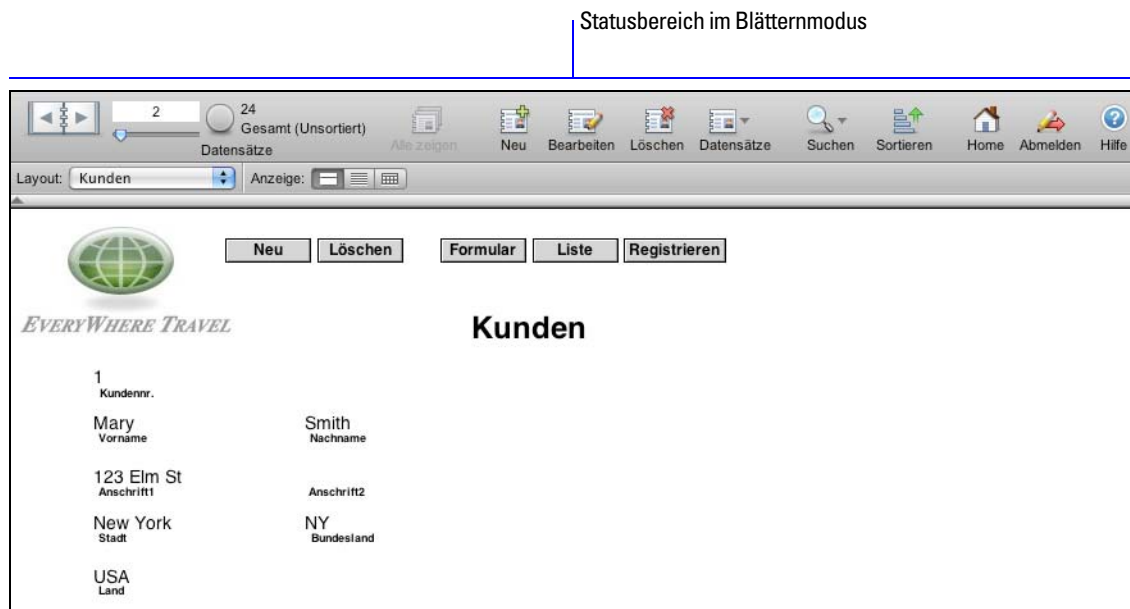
Statusbereich im Blätternmodus

2
24
Gesamt (Unsortiert)
Datensätze
Alle zeigen
Neu
Bearbeiten
Löschen
Datensätze
Suchen
Sortieren
Home
Abmelden
Hilfe

Layout: Kunden
Anzeige:

Neu
Löschen
Formular
Liste
Registrieren

EVERYWHERE TRAVEL

Kunden

1
Kundennr.

Mary
Vorname

Smith
Nachname

123 Elm St
Anschrift1

Anschrift2

New York
Stadt

NY
Bundesland

USA
Land